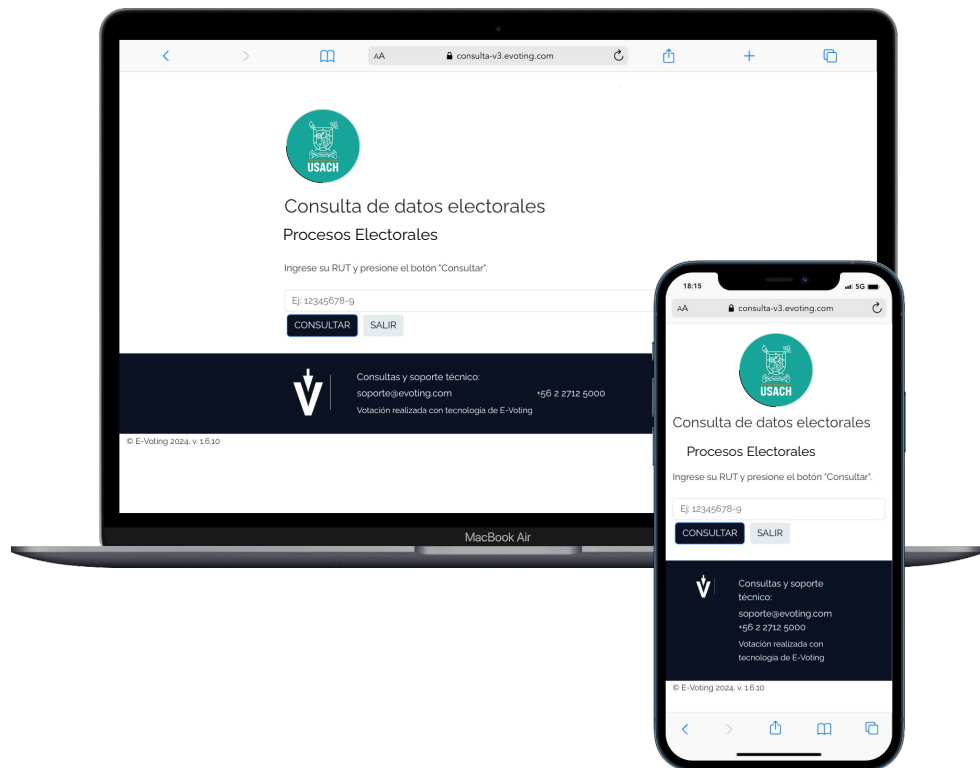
AA consulta-v3.evoting.com

USACH

Consulta de datos electorales

Procesos Electorales

Ingrese su RUT y presione el botón "Consultar".

Ej: 12345678-9

CONSULTAR SALIR

Consultas y soporte técnico:
soporte@evoting.com +56 2 2712 5000
Votación realizada con tecnologia de E-Voting

© E-Voting 2024, v. 1.6.10

MacBook Air

18:15 5G

AA consulta-v3.evoting.com

USACH

Consulta de datos electorales

Procesos Electorales

Ingrese su RUT y presione el botón "Consultar".

Ej: 12345678-9

CONSULTAR SALIR

Consultas y soporte técnico:
soporte@evoting.com
+56 2 2712 5000
Votación realizada con tecnologia de E-Voting

© E-Voting 2024, v. 1.6.10